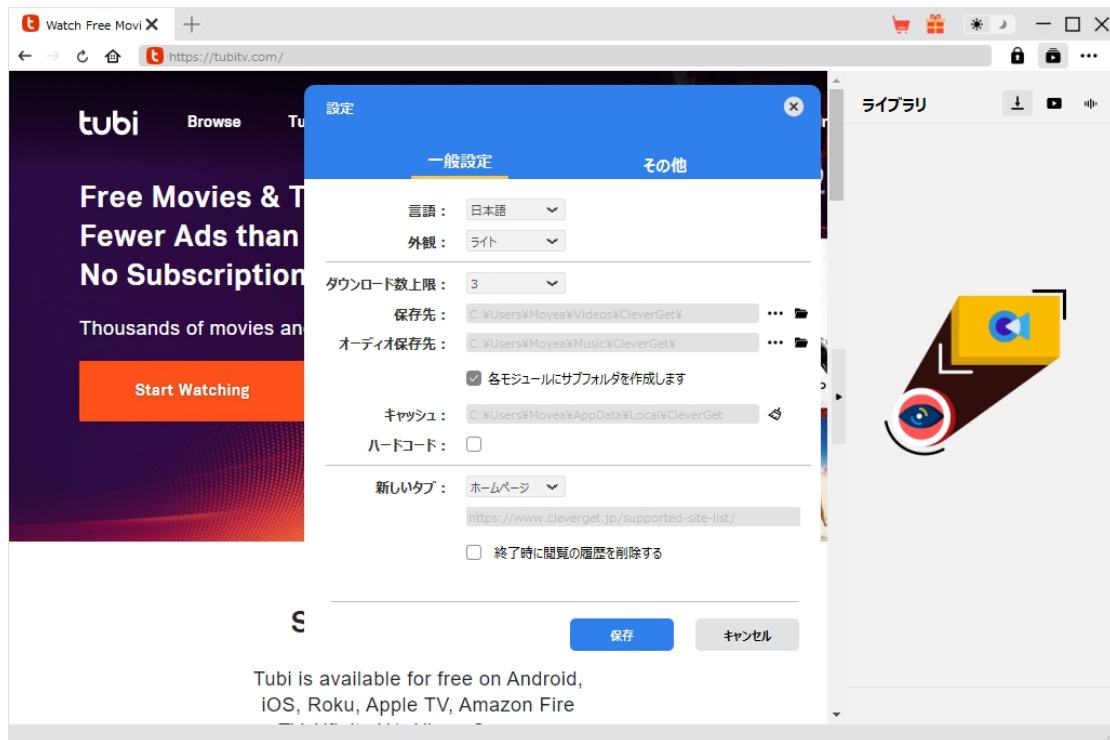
Watch Free Movi

https://tubitv.com/

tubi Browse Tu

Free Movies & T
Fewer Ads than
No Subscription

Thousands of movies an

Start Watching

S

Tubi is available for free on Android, iOS, Roku, Apple TV, Amazon Fire

設定

一般設定 その他

言語： 日本語
外観： ライト

ダウンロード数上限： 3
保存先： C:¥Users¥Moyea¥Videos¥CleverGet¥
オーディオ保存先： C:¥Users¥Moyea¥Music¥CleverGet¥
各モジュールにサブフォルダを作成します
キャッシュ： C:¥Users¥Moyea¥AppData¥Local¥CleverGet
ハードコード：

新しいタブ： ホームページ
https://www.cleverget.jp/supported-site-list/
終了時に閲覧の履歴を削除する

保存 キャンセル

ライブラリ